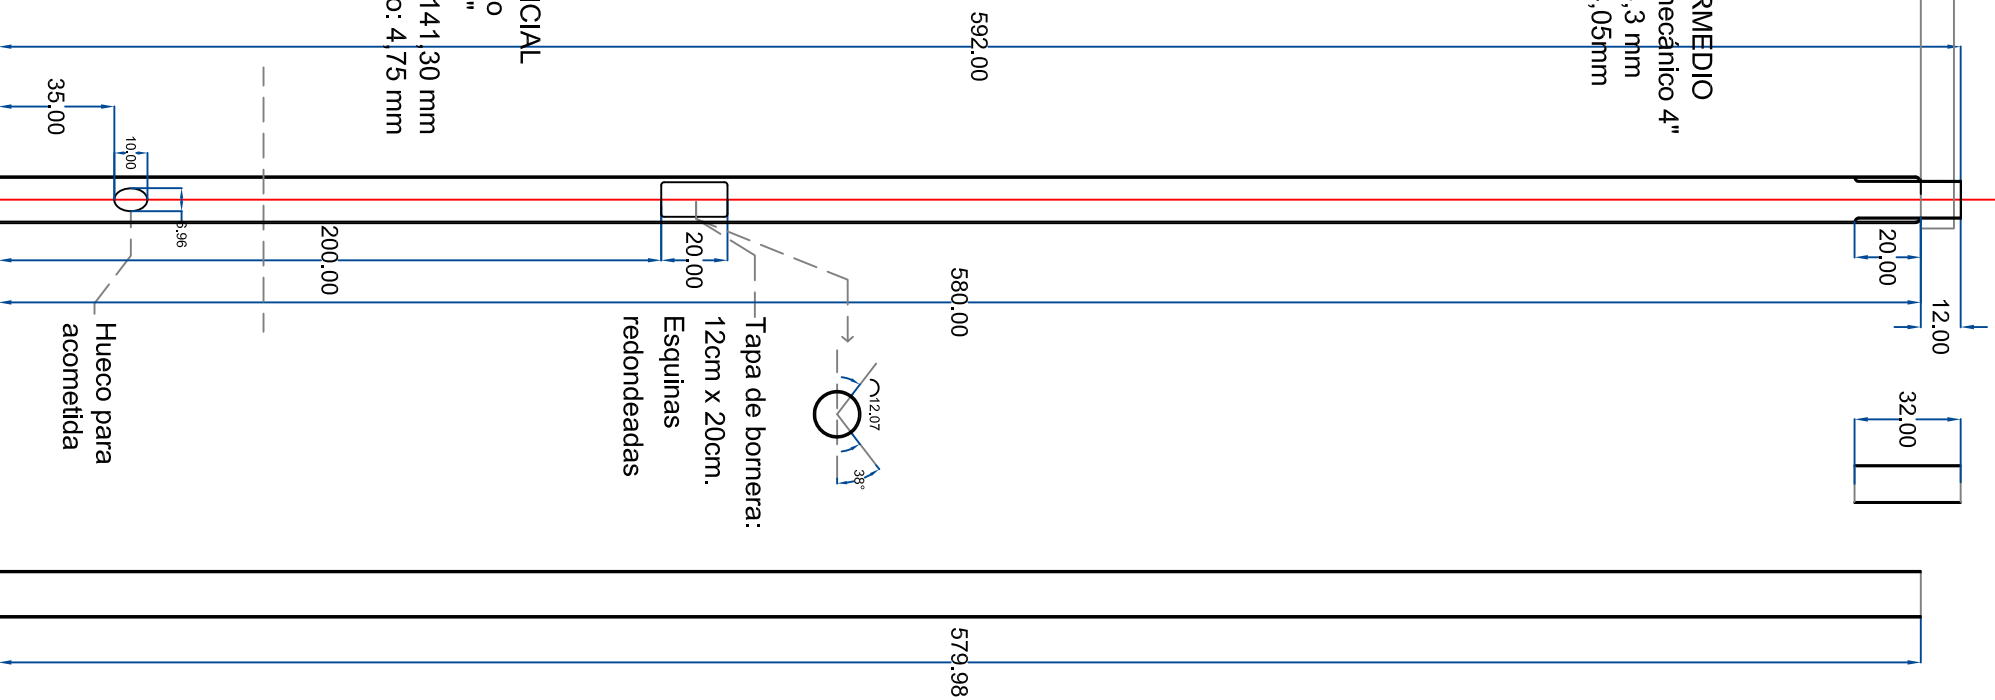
CIAL
o
"
141,30 mm
o: 4,75 mm

592.00

RMEDIO
ecánico 4"
,3 mm
,05mm

35.00

10.00

6.96

200.00

20.00

580.00

20.00

12.00

Hueco para acometida

Tapa de bornera: 12cm x 20cm. Esquinas redondeadas

12.07

38°

32.00

579.98